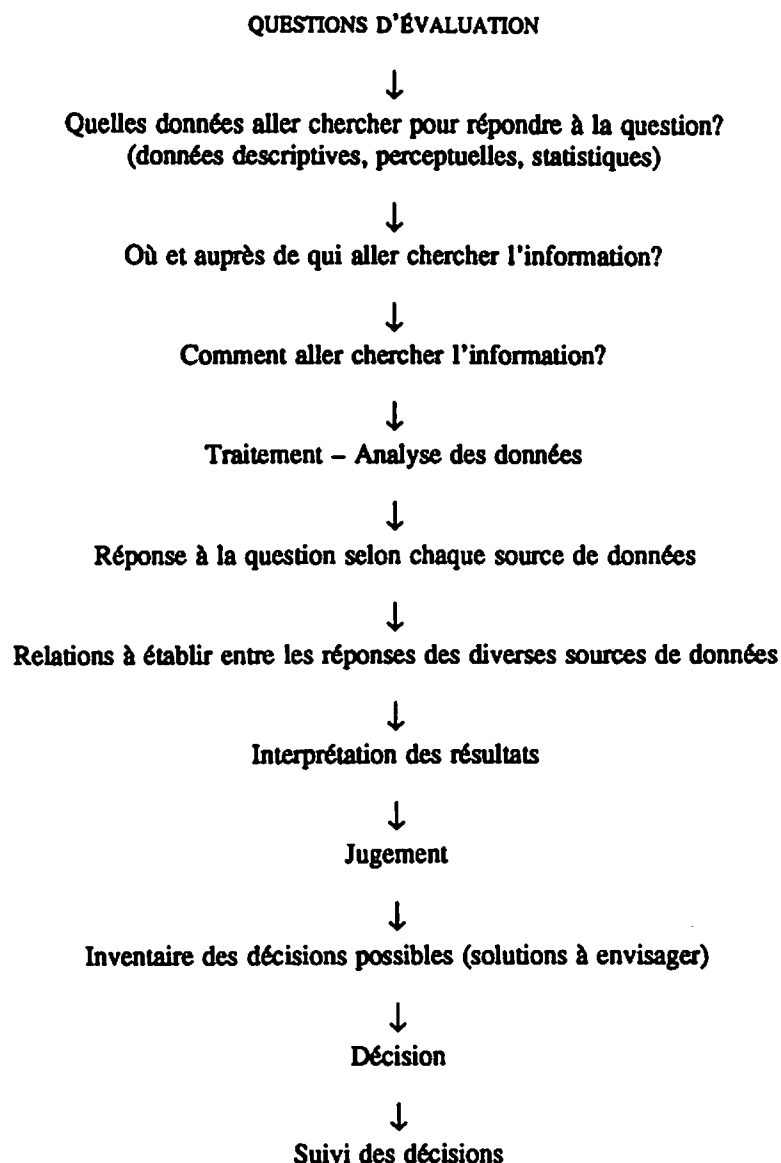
QUESTIONS D'ÉVALUATION

↓

Quelles données aller chercher pour répondre à la question? (données descriptives, perceptuelles, statistiques)

↓

Où et auprès de qui aller chercher l'information?

↓

Comment aller chercher l'information?

↓

Traitement – Analyse des données

↓

Réponse à la question selon chaque source de données

↓

Relations à établir entre les réponses des diverses sources de données

↓

Interprétation des résultats

↓

Jugement

↓

Inventaire des décisions possibles (solutions à envisager)

↓

Décision

↓

Suivi des décisions